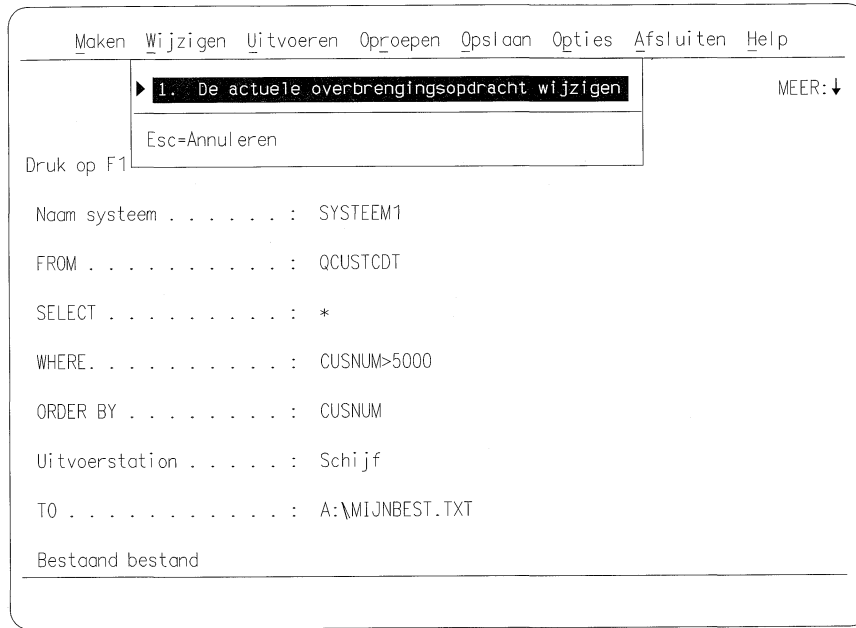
Maken Wijzigen Uitvoeren Oproepen Opslaan Opties Afsluiten Help

1. De actuele overbrengingsopdracht wijzigen

MEER: ↓

Esc=Annuleren

Druk op F1

Naam systeem . . . . . . : SYSTEEM1

FROM . . . . . . . . . . : QCUSTCDT

SELECT . . . . . . . . . : *

WHERE. . . . . . . . . . : CUSNUM>5000

ORDER BY . . . . . . . . : CUSNUM

Uitvoerstation . . . . . : Schijf

TO . . . . . . . . . . . : A:\MIJNBEST.TXT

Bestaand bestand